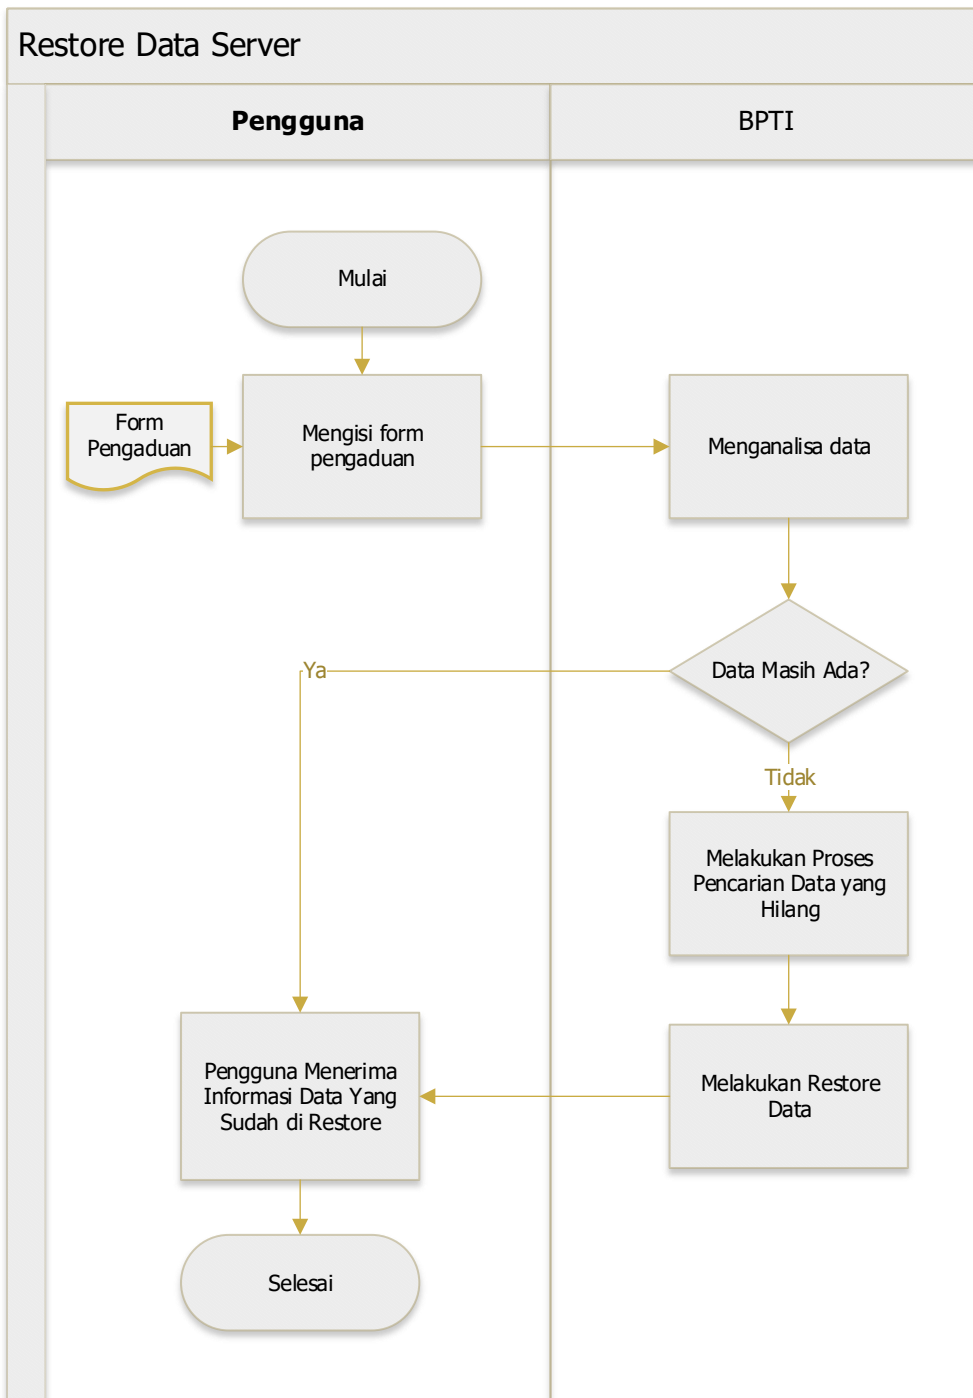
Restore Data Server

Pengguna

BPTI

Mulai

Form Pengaduan

Mengisi form pengaduan

Menganalisa data

Data Masih Ada?

Ya

Tidak

Melakukan Proses Pencarian Data yang Hilang

Melakukan Restore Data

Pengguna Menerima Informasi Data Yang Sudah di Restore

Selesai